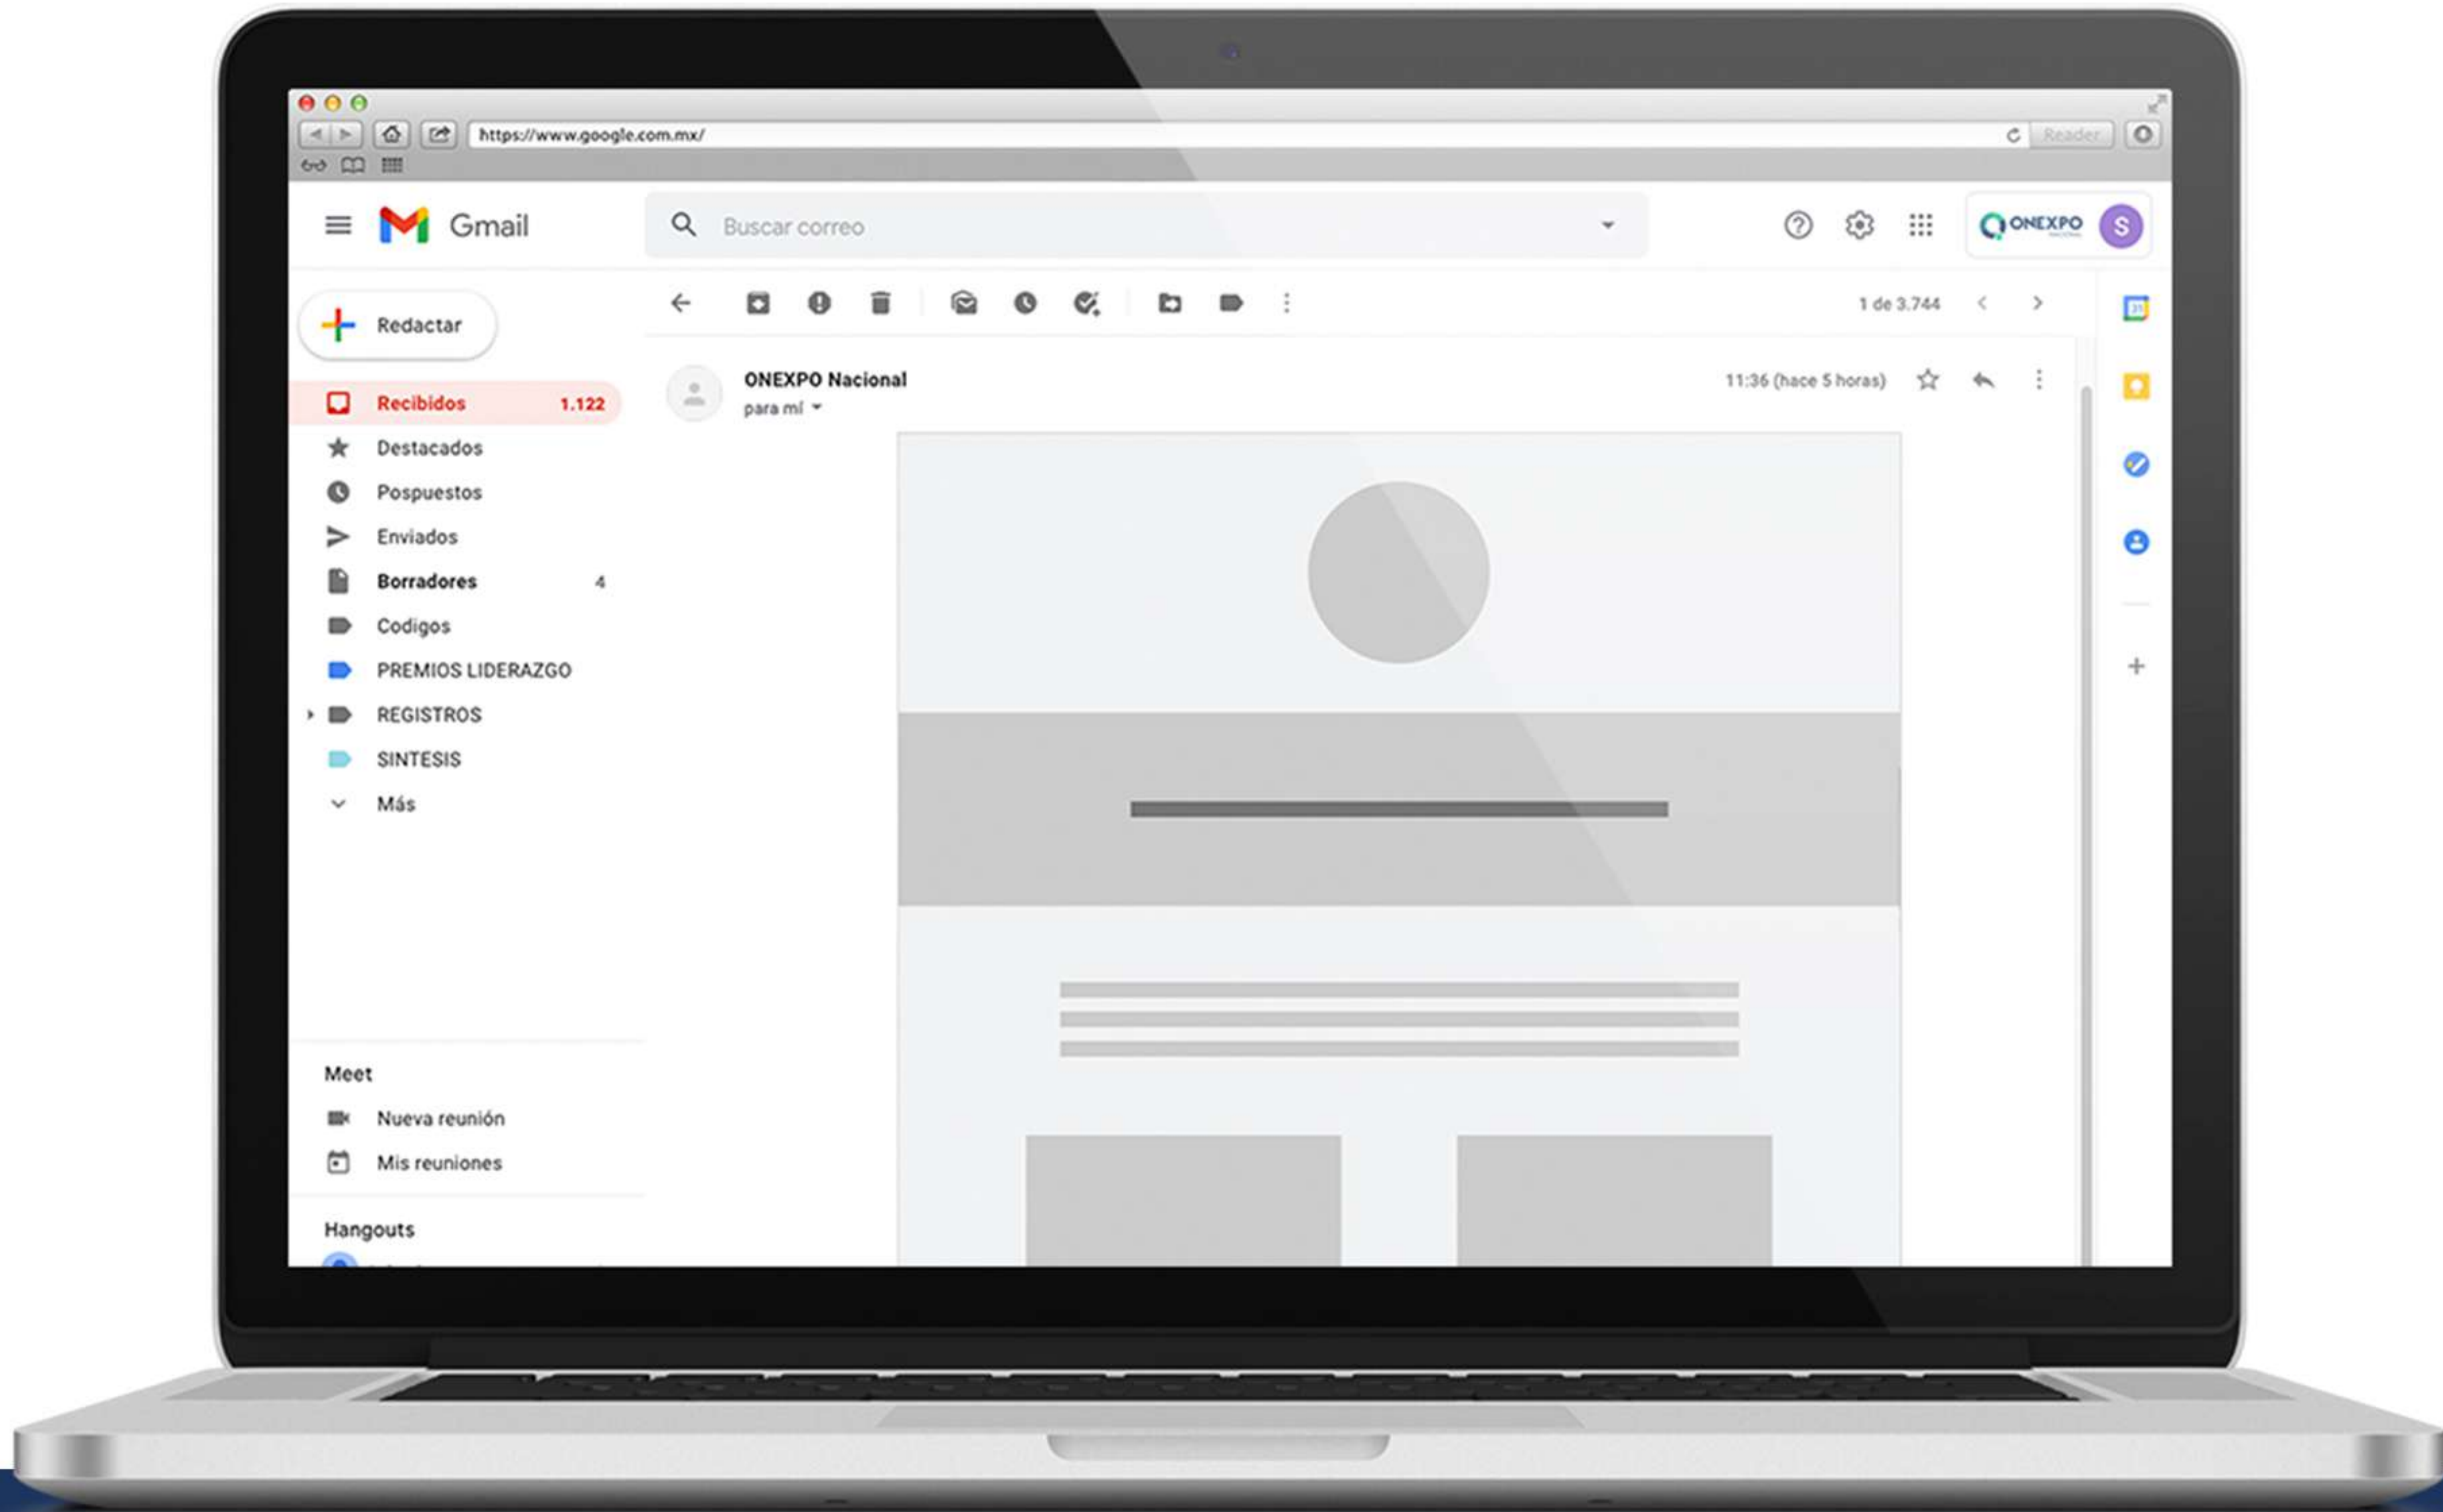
https://www.google.com.mx/

Reader

Gmail

Buscar correo

ONEXPO

S

Redactar

Recibidos 1.122

Destacados

Pospuestos

Enviados

Borradores 4

Codigos

PREMIOS LIDERAZGO

REGISTROS

SINTESIS

Más

Meet

Nueva reunión

Mis reuniones

Hangouts

1 de 3.744

ONEXPO Nacional

para mí

11:36 (hace 5 horas)